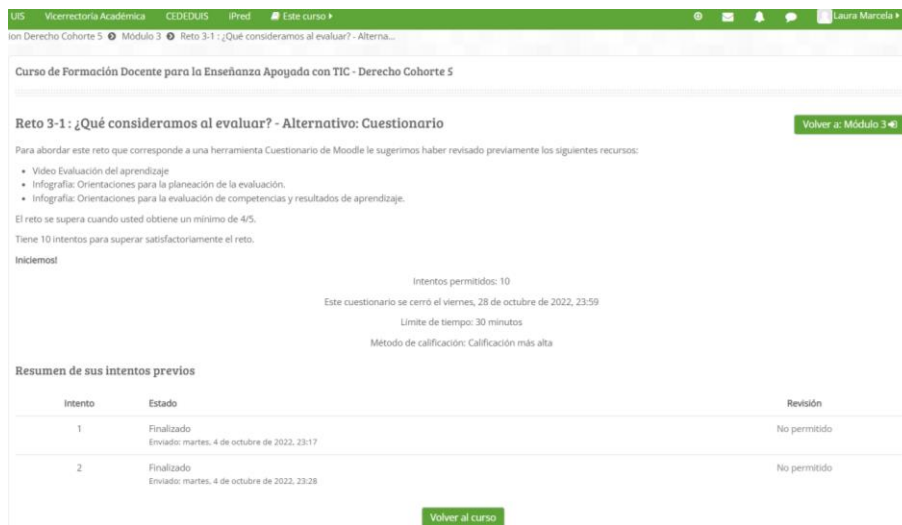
UIS Vicerrectoría Académica CEDEDUIS iPred Este curso

Laura Marcela

ion Derecho Cohorte 5 Módulo 3 Reto 3-1 : ¿Qué consideramos al evaluar? - Alterna...

Curso de Formación Docente para la Enseñanza Apoyada con TIC - Derecho Cohorte 5

Reto 3-1 : ¿Qué consideramos al evaluar? - Alternativo: Cuestionario

Volver a: Módulo 3

Para abordar este reto que corresponde a una herramienta Cuestionario de Moodle le sugerimos haber revisado previamente los siguientes recursos:

- Video Evaluación del aprendizaje
- Infografía: Orientaciones para la planeación de la evaluación.
- Infografía: Orientaciones para la evaluación de competencias y resultados de aprendizaje.

El reto se supera cuando usted obtiene un mínimo de 4/5.

Tiene 10 intentos para superar satisfactoriamente el reto.

Iniciemos!

Intentos permitidos: 10

Este cuestionario se cerró el viernes, 28 de octubre de 2022, 23:59

Límite de tiempo: 30 minutos

Método de calificación: Calificación más alta

Resumen de sus intentos previos

| Intento | Estado | Revisión |
|---|---|---|
| 1 | Finalizado Enviado: martes, 4 de octubre de 2022, 23:17 | No permitido |
| 2 | Finalizado Enviado: martes, 4 de octubre de 2022, 23:28 | No permitido |

Volver al curso